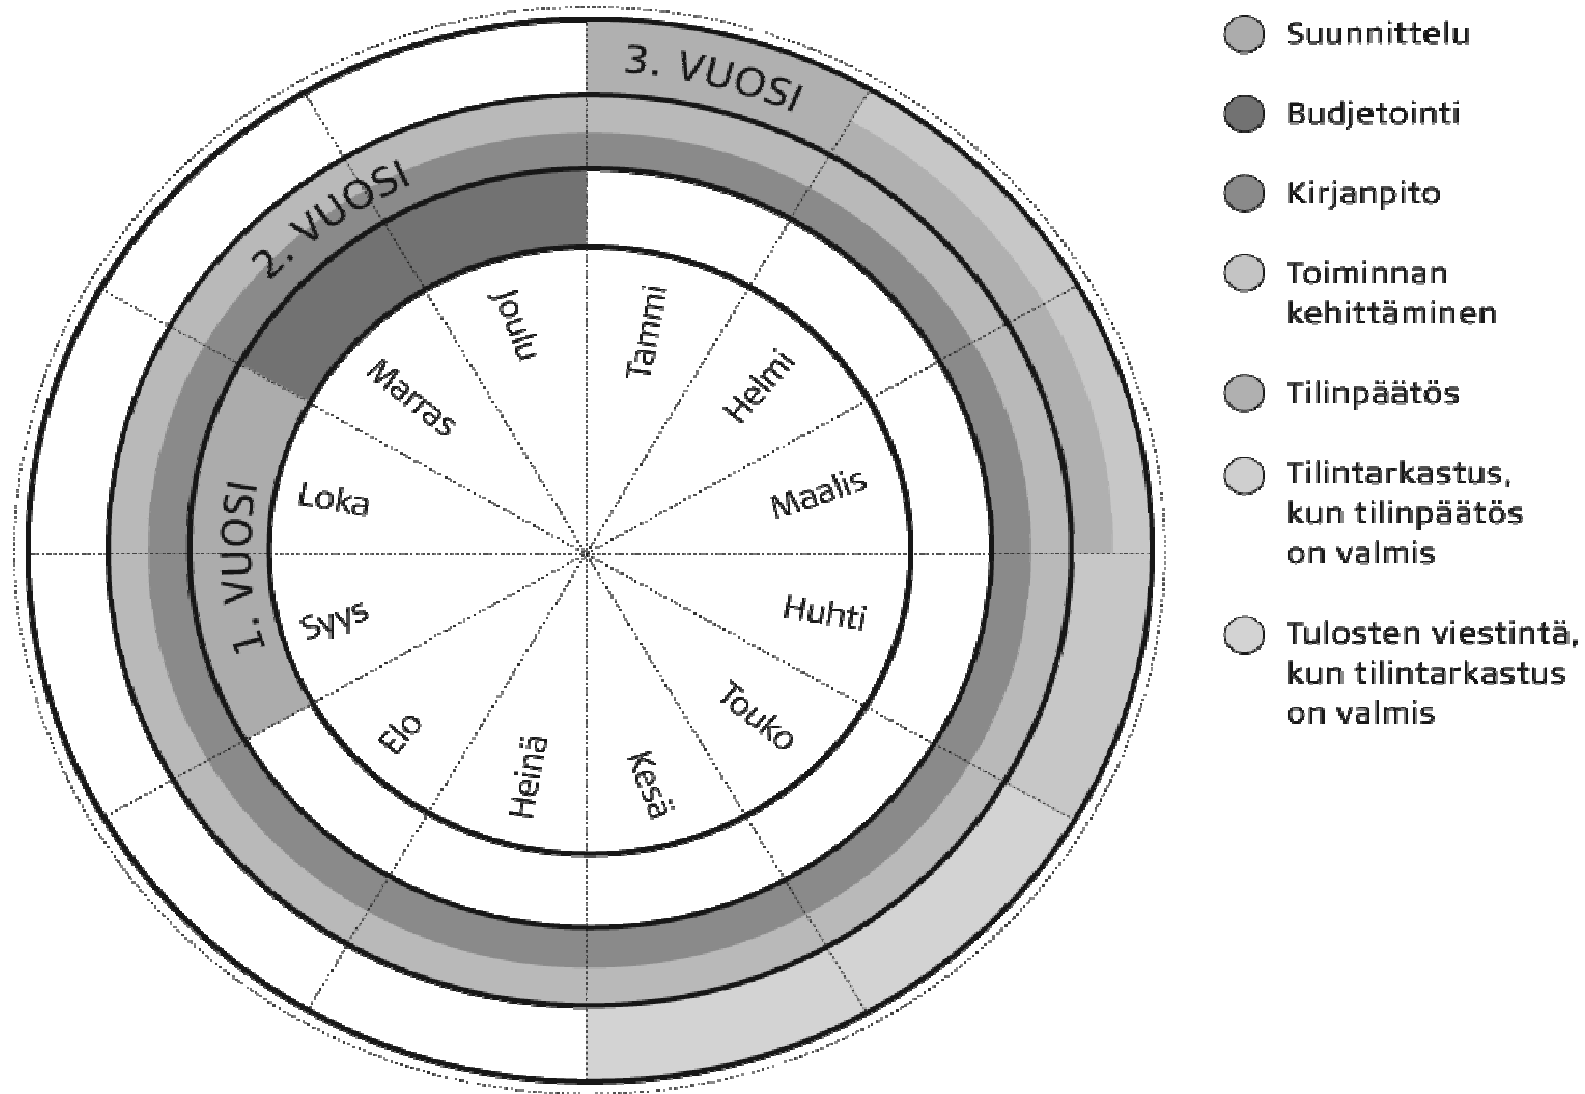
3. VUOSI

2. VUOSI

1. VUOSI

Joulu

Tammi

Helmi

Maalis

Huhti

Touko

Kesä

Heinä

Elo

Syys

Loka

Marras

Suunnittelu

Budjetointi

Kirjanpito

Toiminnan kehittäminen

Tilinpäätös

Tilintarkastus, kun tilinpäätös on valmis

Tulosten viestintä, kun tilintarkastus on valmis